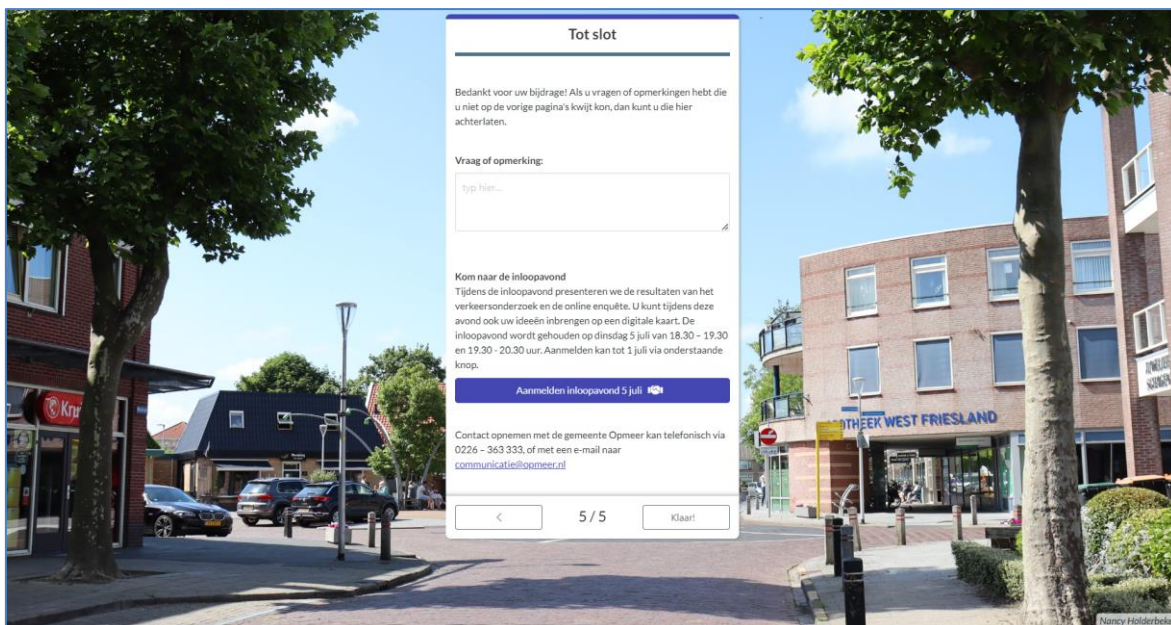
Tot slot

Bedankt voor uw bijdrage! Als u vragen of opmerkingen hebt die u niet op de vorige pagina's kwijt kon, dan kunt u die hier achterlaten.

Vraag of opmerking:

typ hier...

Kom naar de inloopavond
Tijdens de inloopavond presenteren we de resultaten van het verkeersonderzoek en de online enquête. U kunt tijdens deze avond ook uw ideeën inbrengen op een digitale kaart. De inloopavond wordt gehouden op dinsdag 5 juli van 18.30 – 19.30 en 19.30 - 20.30 uur. Aanmelden kan tot 1 juli via onderstaande knop.

Aanmelden inloopavond 5 juli

Contact opnemen met de gemeente Opmeer kan telefonisch via 0226 – 363 333, of met een e-mail naar communicatie@opmeer.nl

<

5 / 5

Klaar!

Kruidvat

OTHEEK WEST FRIESLAND

Nancy Holderbeek